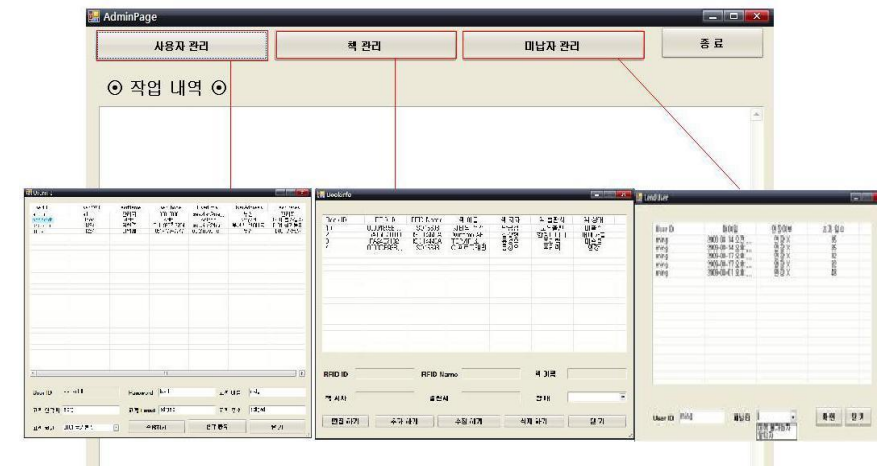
AdminPage

사용자 관리

책 관리

미납자 관리

종 료

⊙ 작업 내역 ⊙

UserI

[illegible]

User ID

Password

BookInfo

Book ID

RFID ID

RFID Name

책 제목

책 저자

출판사

상태

RFID ID

RFID Name

책 제목

책 저자

출판사

상태

전체 읽기

추가 하기

수정 하기

삭제 하기

닫 기

LendUser

User ID

User ID

미납일

확인

닫 기